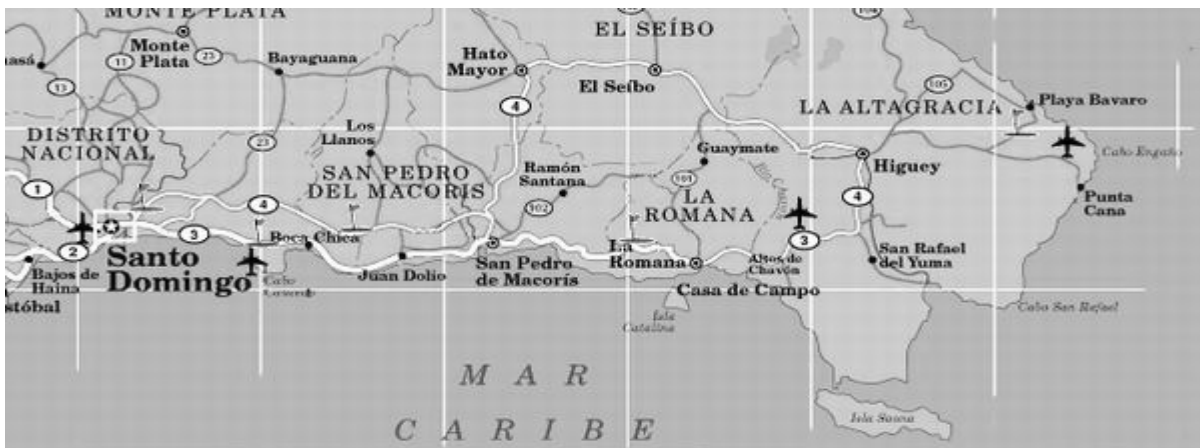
MONTE PLATA
EL SEÍBO
Monte Plata
11
23
Bayaguana
Hato Mayor
El Seíbo
104
106
nasá
13
4
LA ALTAGRACIA
Playa Bavaro
DISTRITO NACIONAL
23
Los Llanos
SAN PEDRO DEL MACORIS
Ramón Santana
Guaymate
Higuey
Cabo Engaño
1
101
LA ROMANA
4
Punta Cana
102
4
3
Boca Chica
2
3
Santo Domingo
Cabo Caucedo
Juan Dolio
San Pedro de Macorís
La Romana
Altos de Chavón
San Rafael del Yuma
Bajos de Haina
stóbal
Casa de Campo
Isla Catalina
Cabo San Rafael
M A R
C A R I B E
Isla Saona